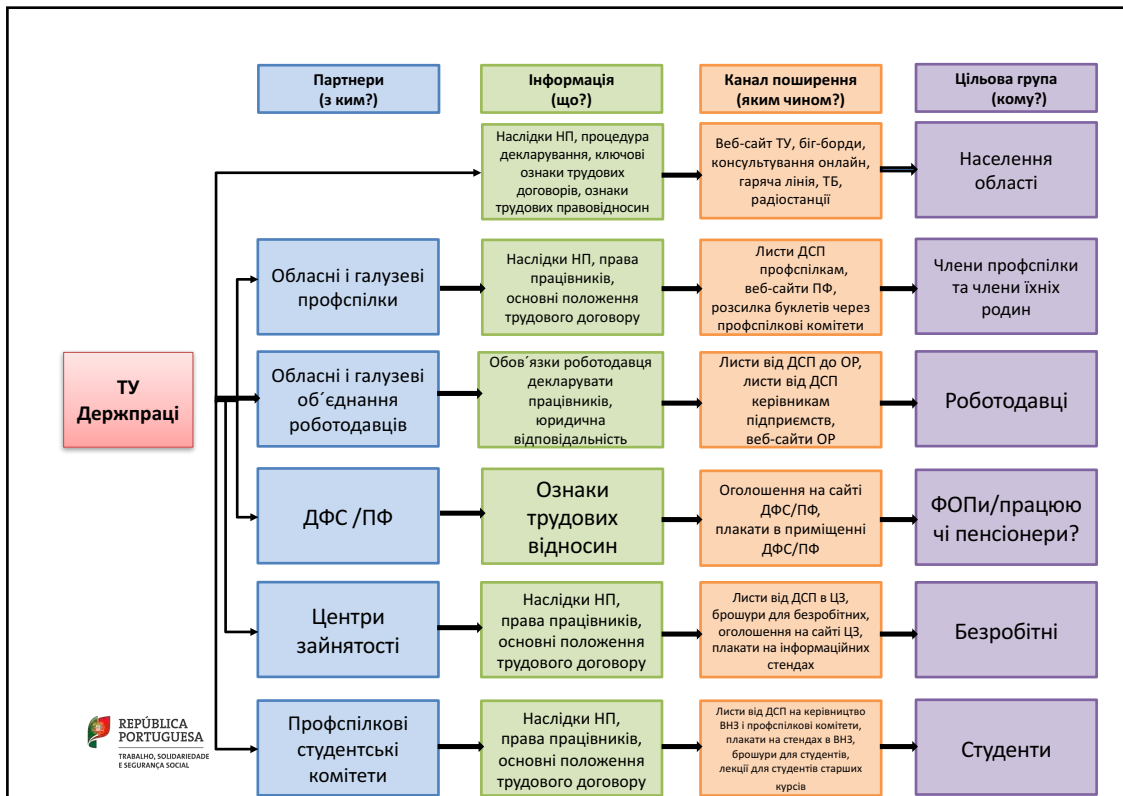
Партнери (з ким?)

Інформація (що?)

Канал поширення (яким чином?)

Цільова група (кому?)

Наслідки НП, процедура декларування, ключові ознаки трудових договорів, ознаки трудових правовідносин

Веб-сайт ТУ, біг-борди, консультування онлайн, гаряча лінія, ТБ, радіостанції

Населення області

Обласні і галузеві профспілки

Наслідки НП, права працівників, основні положення трудового договору

Листи ДСП профспілкам, веб-сайти ПФ, розсилка буклетів через профспілкові комітети

Члени профспілки та члени їхніх родин

ТУ Держпраці

Обласні і галузеві об´єднання роботодавців

Обов´язки роботодавця декларувати працівників, юридична відповідальність

Листи від ДСП до ОР, листи від ДСП керівникам підприємств, веб-сайти ОР

Роботодавці

ДФС /ПФ

Ознаки трудових відносин

Оголошення на сайті ДФС/ПФ, плакати в приміщенні ДФС/ПФ

ФОПи/працюючі пенсіонери?

Центри зайнятості

Наслідки НП, права працівників, основні положення трудового договору

Листи від ДСП в ЦЗ, брошури для безробітних, оголошення на сайті ЦЗ, плакати на інформаційних стендах

Безробітні

REPÚBLICA PORTUGUESA
TRABALHO, SOLIDARIEDADE E SEGURANÇA SOCIAL

Профспілкові студентські комітети

Наслідки НП, права працівників, основні положення трудового договору

Листи від ДСП на керівництво ВНЗ і профспілкові комітети, плакати на стендах в ВНЗ, брошури для студентів, лекції для студентів старших курсів

Студенти